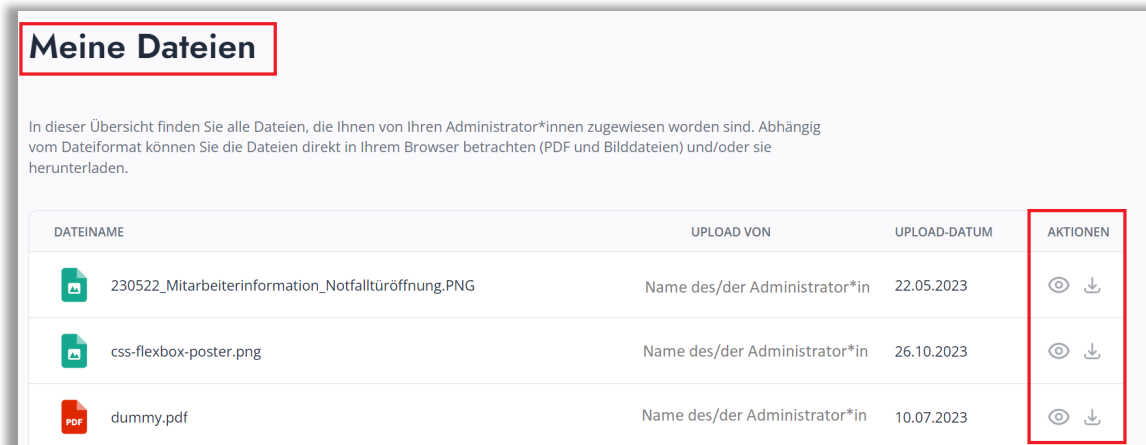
Meine Dateien

In dieser Übersicht finden Sie alle Dateien, die Ihnen von Ihren Administrator*innen zugewiesen worden sind. Abhängig vom Dateiformat können Sie die Dateien direkt in Ihrem Browser betrachten (PDF und Bilddateien) und/oder sie herunterladen.

| DATEINAME | UPLOAD VON | UPLOAD-DATUM | AKTIONEN |
|---|---|---|---|
| 230522_Mitarbeiterinformation_Notfalltüröffnung.PNG | Name des/der Administrator*in | 22.05.2023 | |
| css-flexbox-poster.png | Name des/der Administrator*in | 26.10.2023 | |
| PDF dummy.pdf | Name des/der Administrator*in | 10.07.2023 | |